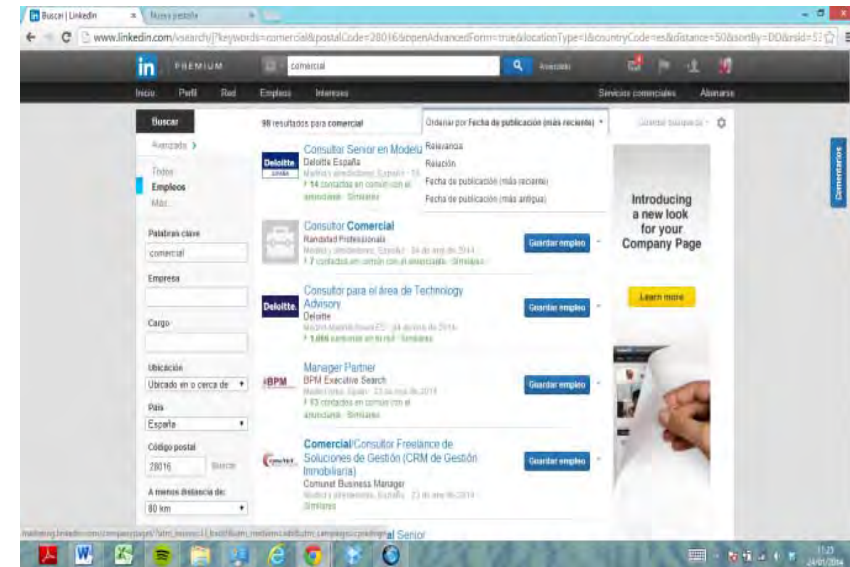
Buscar | LinkedIn
Nueva pestaña
www.linkedin.com/vsearch/j?keywords=comercial&postalCode=28016&openAdvancedForm=true&locationType=I&countryCode=es&distance=50&sortBy=DD&rsid=5

in PREMIUM
comercial
Avanzada

Inicio Perfil Red Empleos Intereses
Servicios comerciales Afiliarse

Buscar
Avanzada >
Todos
Empleos
Más

Palabras clave
comercial
Empresa
Cargo
Ubicación
Ubicado en o cerca de
País
España
Código postal
28016
Buscar
A menos distancia de:
80 km

98 resultados para comercial
Ordenar por Fecha de publicación (más reciente)
Relevancia
Relación
Fecha de publicación (más reciente)
Fecha de publicación (más antigua)

Consultor Senior en Modelo
Deloitte España
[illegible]
14 contactos en común con el anunciante · Similares

Consultor Comercial
Randstad Professionals
Madrid y alrededores, España · 24 de ene de 2014
7 contactos en común con el anunciante · Similares
Guardar empleo

Consultor para el área de Technology Advisory
Deloitte
Madrid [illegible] · 24 de ene de 2014
1.066 personas en tu red · Similares
Guardar empleo

Manager Partner
BPM Executive Search
Madrid área, Spain · 23 de ene de 2014
13 contactos en común con el anunciante · Similares
Guardar empleo

Comercial/Consultor Freelance de Soluciones de Gestión (CRM de Gestión Inmobiliaria)
Comunet Business Manager
Madrid y alrededores, España · 23 de ene de 2014
Similares
Guardar empleo

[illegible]al Senior

Introducing a new look for your Company Page
Learn more

Comentarios

11:23
24/01/2014